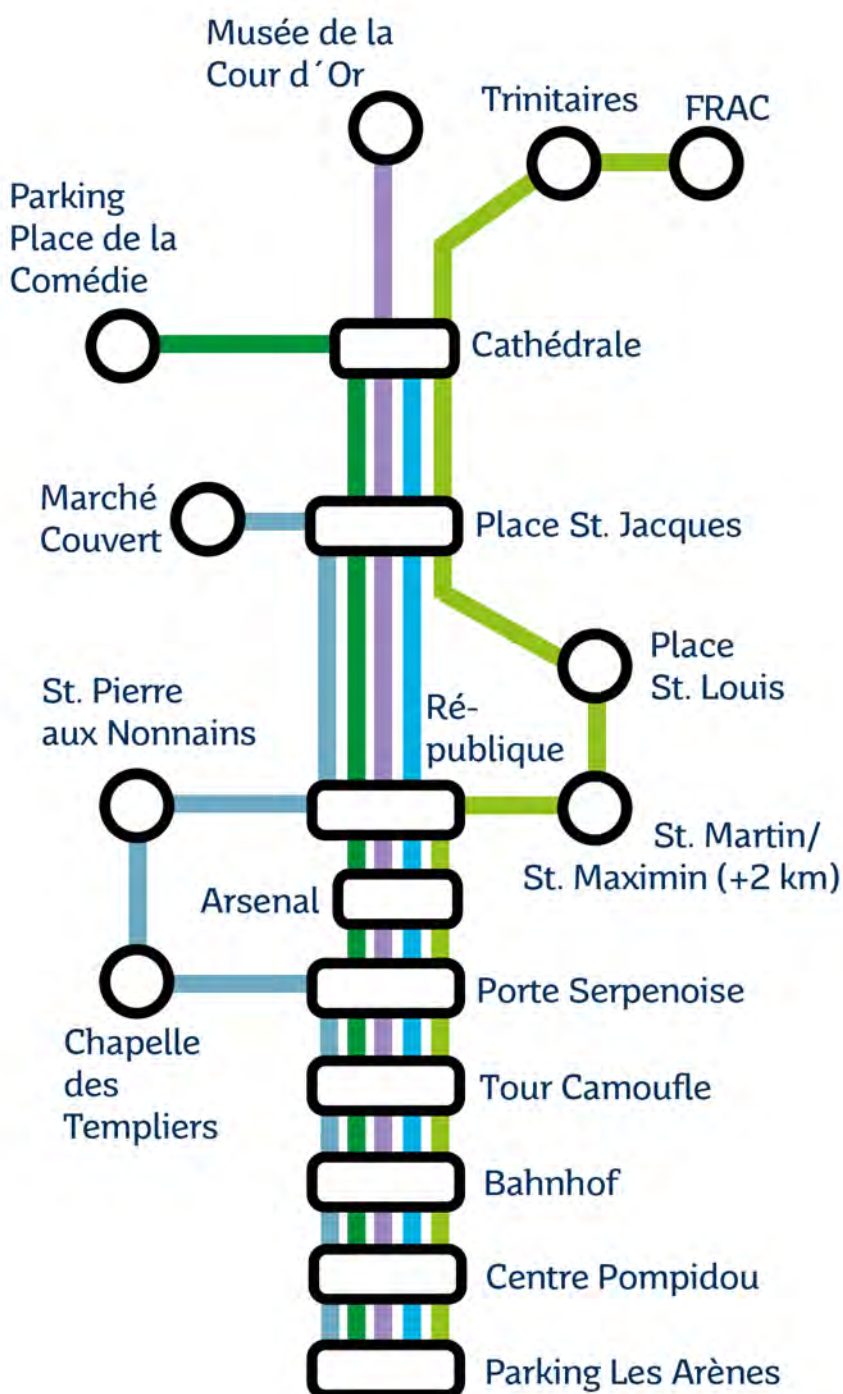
Musée de la Cour d´Or

Trinitaires

FRAC

Parking Place de la Comédie

Cathédrale

Marché Couvert

Place St. Jacques

Place St. Louis

St. Pierre aux Nonnains

Ré-publique

St. Martin/ St. Maximin (+2 km)

Arsenal

Porte Serpenoise

Chapelle des Templiers

Tour Camoufle

Bahnhof

Centre Pompidou

Parking Les Arènes